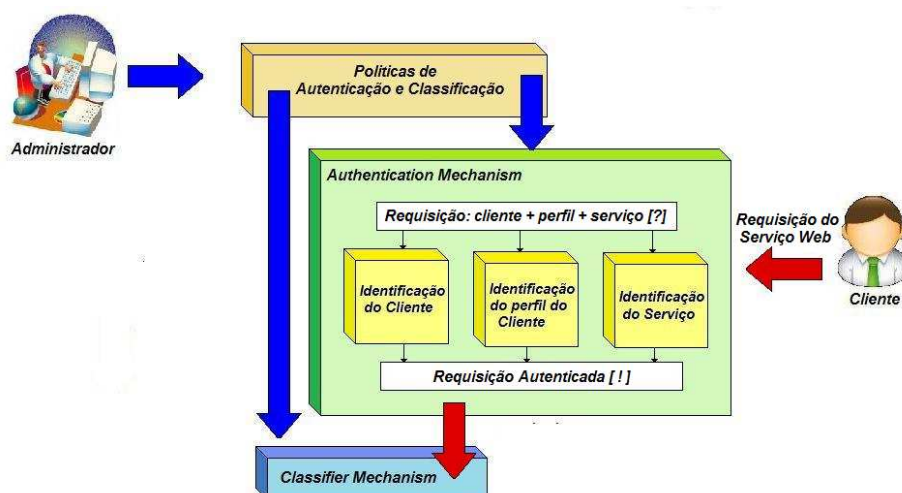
Administrador

Politicas de Autenticação e Classificação

Authentication Mechanism

Requisição: cliente + perfil + serviço [?]

Identificação do Cliente

Identificação do perfil do Cliente

Identificação do Serviço

Requisição Autenticada [ ! ]

Requisição do Serviço Web

Cliente

Classifier Mechanism